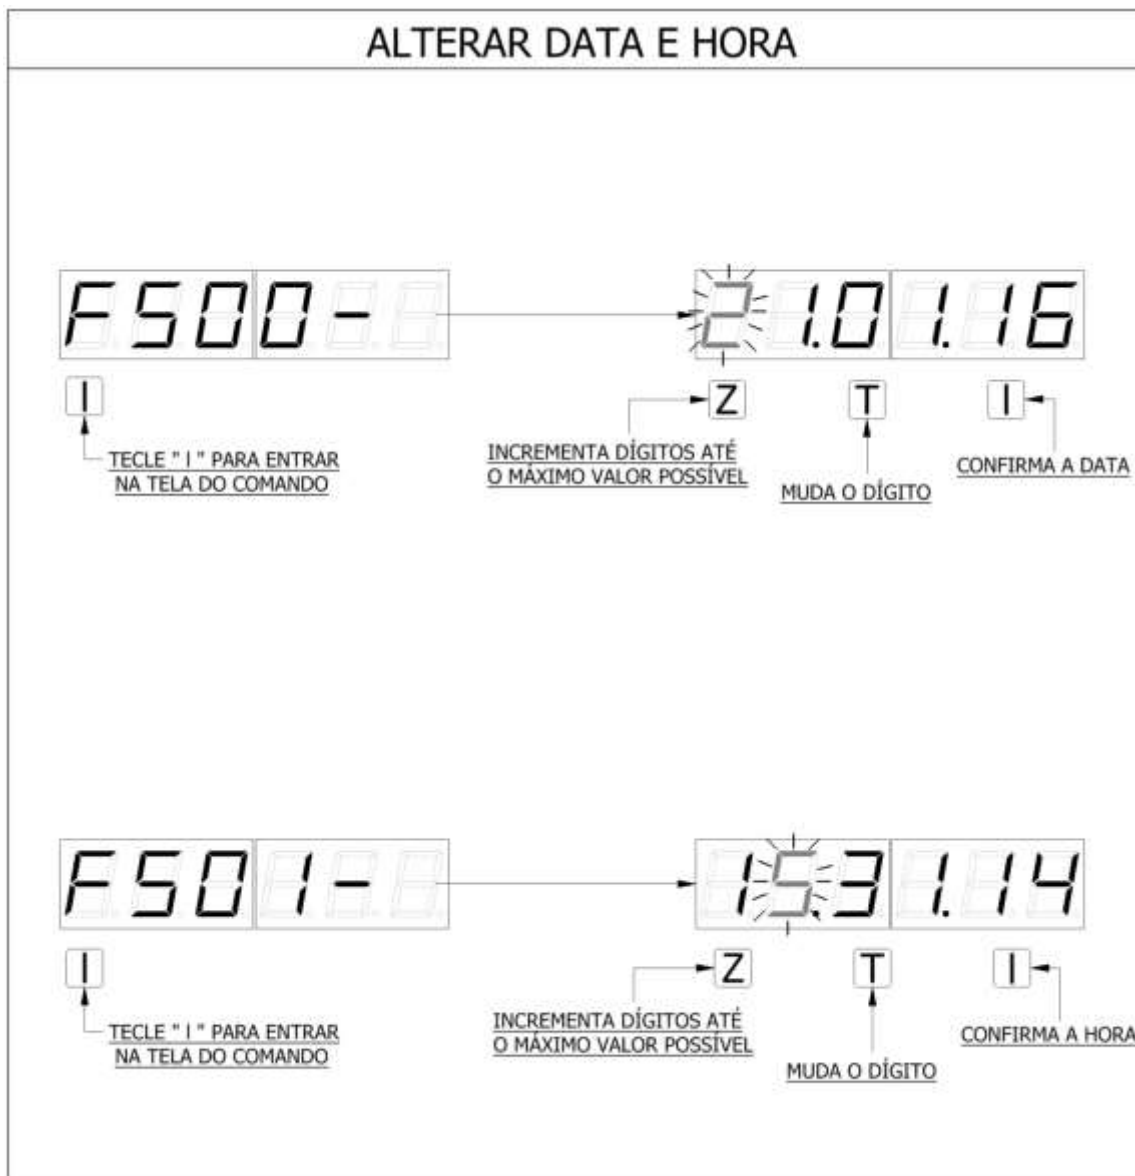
ALTERAR DATA E HORA

F500-

21.01.16

I

TECLE " I " PARA ENTRAR NA TELA DO COMANDO

Z

INCREMENTA DÍGITOS ATÉ O MÁXIMO VALOR POSSÍVEL

T

MUDA O DÍGITO

I

CONFIRMA A DATA

F501-

15.31.14

I

TECLE " I " PARA ENTRAR NA TELA DO COMANDO

Z

INCREMENTA DÍGITOS ATÉ O MÁXIMO VALOR POSSÍVEL

T

MUDA O DÍGITO

I

CONFIRMA A HORA